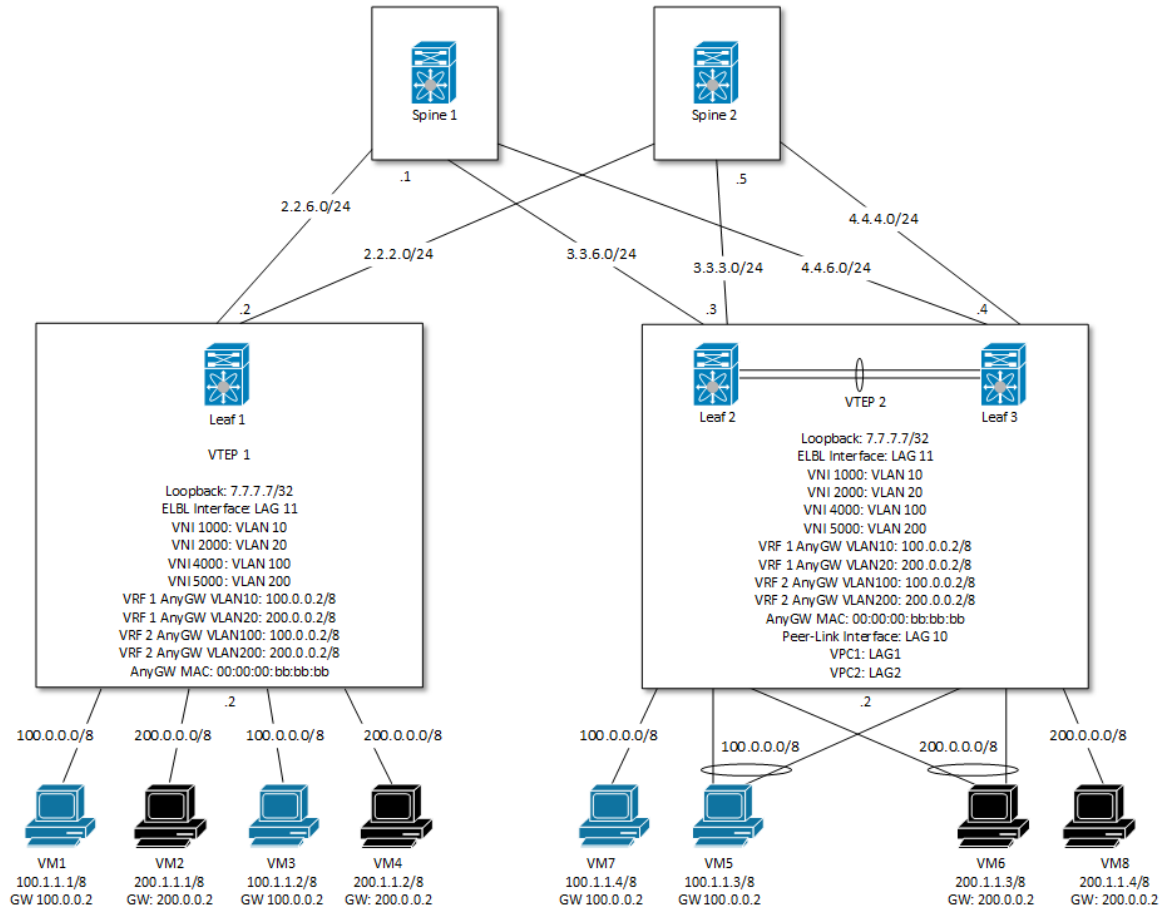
Spine 1

Spine 2

.1

.5

2.2.6.0/24

2.2.2.0/24

3.3.6.0/24

3.3.3.0/24

4.4.6.0/24

4.4.4.0/24

.2

.3

.4

Leaf 1

VTEP 1

Loopback: 7.7.7.7/32
ELBL Interface: LAG 11
VNI 1000: VLAN 10
VNI 2000: VLAN 20
VNI 4000: VLAN 100
VNI 5000: VLAN 200
VRF 1 AnyGW VLAN10: 100.0.0.2/8
VRF 1 AnyGW VLAN20: 200.0.0.2/8
VRF 2 AnyGW VLAN100: 100.0.0.2/8
VRF 2 AnyGW VLAN200: 200.0.0.2/8
AnyGW MAC: 00:00:00:bb:bb:bb

Leaf 2

VTEP 2

Leaf 3

Loopback: 7.7.7.7/32
ELBL Interface: LAG 11
VNI 1000: VLAN 10
VNI 2000: VLAN 20
VNI 4000: VLAN 100
VNI 5000: VLAN 200
VRF 1 AnyGW VLAN10: 100.0.0.2/8
VRF 1 AnyGW VLAN20: 200.0.0.2/8
VRF 2 AnyGW VLAN100: 100.0.0.2/8
VRF 2 AnyGW VLAN200: 200.0.0.2/8
AnyGW MAC: 00:00:00:bb:bb:bb
Peer-Link Interface: LAG 10
VPC1: LAG1
VPC2: LAG2

.2

.2

100.0.0.0/8

200.0.0.0/8

100.0.0.0/8

200.0.0.0/8

100.0.0.0/8

100.0.0.0/8

200.0.0.0/8

200.0.0.0/8

VM1
100.1.1.1/8
GW 100.0.0.2

VM2
200.1.1.1/8
GW: 200.0.0.2

VM3
100.1.1.2/8
GW 100.0.0.2

VM4
200.1.1.2/8
GW: 200.0.0.2

VM7
100.1.1.4/8
GW 100.0.0.2

VM5
100.1.1.3/8
GW 100.0.0.2

VM6
200.1.1.3/8
GW: 200.0.0.2

VM8
200.1.1.4/8
GW: 200.0.0.2